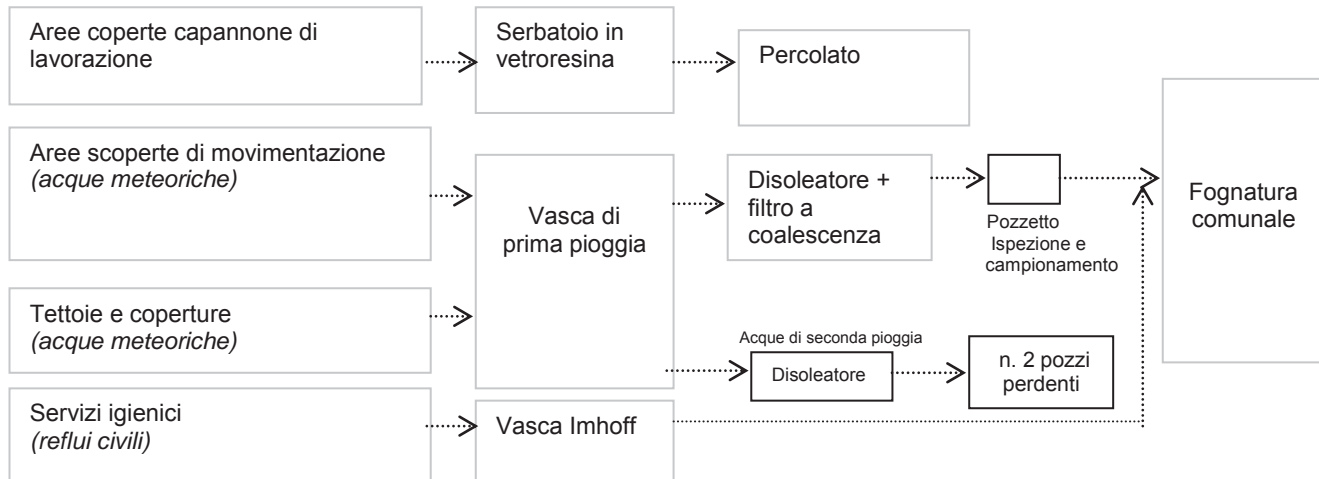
Aree coperte capannone di lavorazione

Serbatoio in vetroresina

Percolato

Aree scoperte di movimentazione
*(acque meteoriche)*

Vasca di prima pioggia

Disoleatore + filtro a coalescenza

Pozzetto Ispezione e campionamento

Fognatura comunale

Tettoie e coperture
*(acque meteoriche)*

Acque di seconda pioggia

Disoleatore

n. 2 pozzi perdenti

Servizi igienici
*(reflui civili)*

Vasca Imhoff